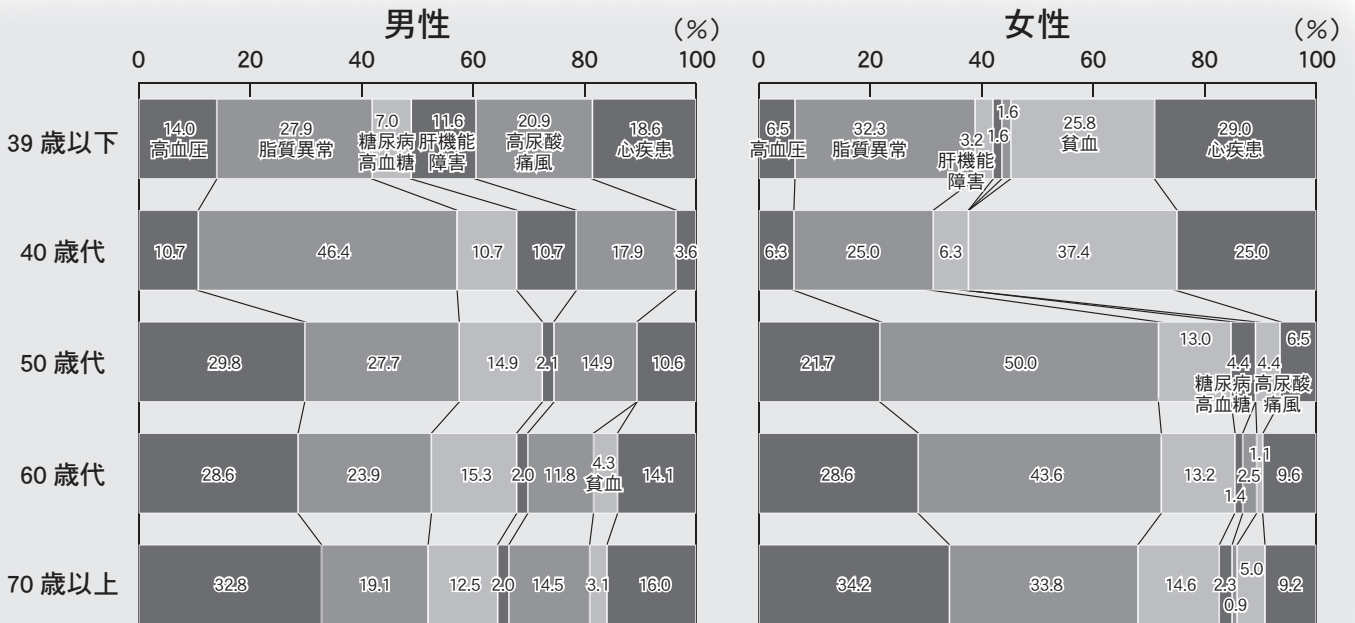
男性
(%)
0 20 40 60 80 100

女性
(%)
0 20 40 60 80 100

39 歳以下
14.0 高血圧
27.9 脂質異常
7.0 糖尿病 高血糖
11.6 肝機能 障害
20.9 高尿酸 痛風
18.6 心疾患

6.5 高血圧
32.3 脂質異常
3.2 肝機能 障害
1.6
1.6
25.8 貧血
29.0 心疾患

40 歳代
10.7
46.4
10.7
10.7
17.9
3.6

6.3
25.0
6.3
37.4
25.0

50 歳代
29.8
27.7
14.9
2.1
14.9
10.6

21.7
50.0
13.0
4.4 糖尿病 高血糖
4.4 高尿酸 痛風
6.5

60 歳代
28.6
23.9
15.3
2.0
11.8
4.3 貧血
14.1

28.6
43.6
13.2
1.4
2.5
1.1
9.6

70 歳以上
32.8
19.1
12.5
2.0
14.5
3.1
16.0

34.2
33.8
14.6
2.3
0.9
5.0
9.2